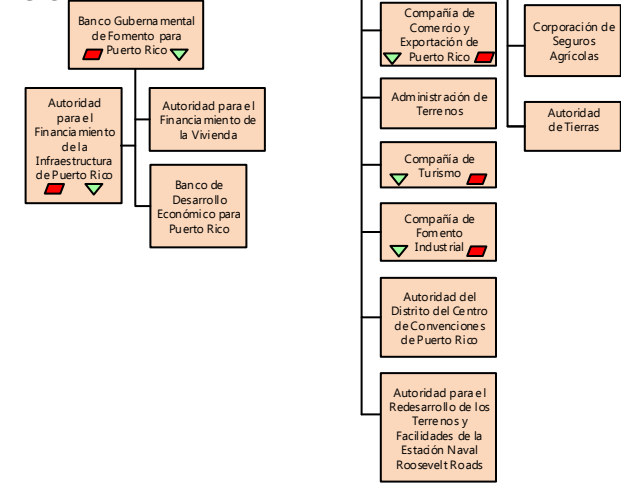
Banco Gubernamental de Fomento para Puerto Rico

Autoridad para el Financiamiento de la Infraestructura de Puerto Rico

Autoridad para el Financiamiento de la Vivienda

Banco de Desarrollo Económico para Puerto Rico

Compañía de Comercio y Exportación de Puerto Rico

Administración de Terrenos

Compañía de Turismo

Compañía de Fomento Industrial

Autoridad del Distrito del Centro de Convenciones de Puerto Rico

Autoridad para el Redesarrollo de los Terrenos y Facilidades de la Estación Naval Roosevelt Roads

Corporación de Seguros Agrícolas

Autoridad de Tierras